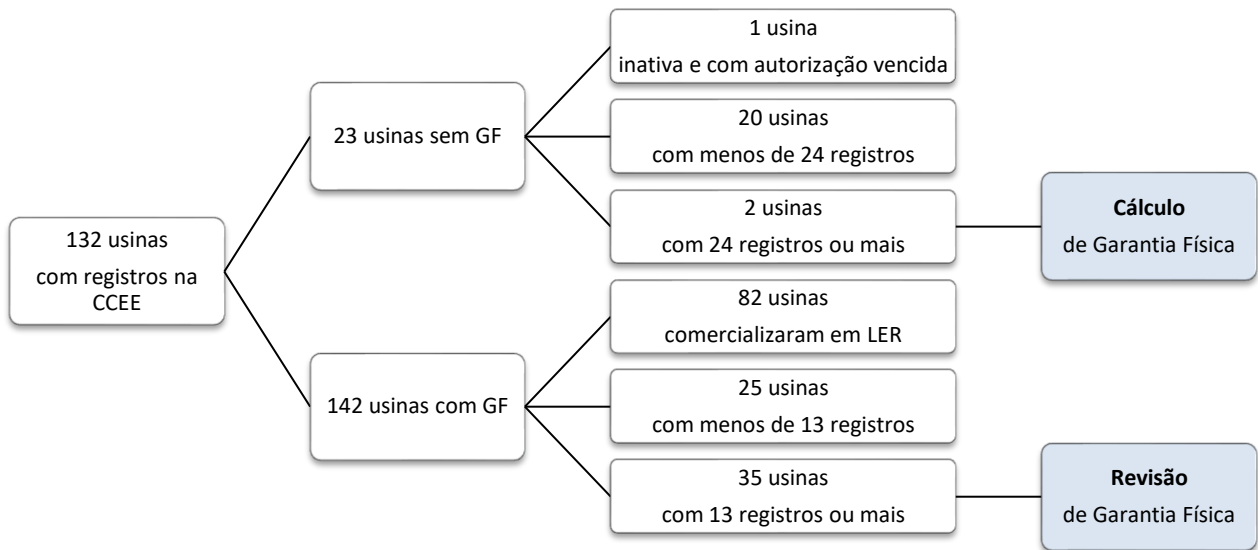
132 usinas
com registros na CCEE

23 usinas sem GF

1 usina
inativa e com autorização vencida

20 usinas
com menos de 24 registros

2 usinas
com 24 registros ou mais

**Cálculo**
de Garantia Física

142 usinas com GF

82 usinas
comercializaram em LER

25 usinas
com menos de 13 registros

35 usinas
com 13 registros ou mais

**Revisão**
de Garantia Física